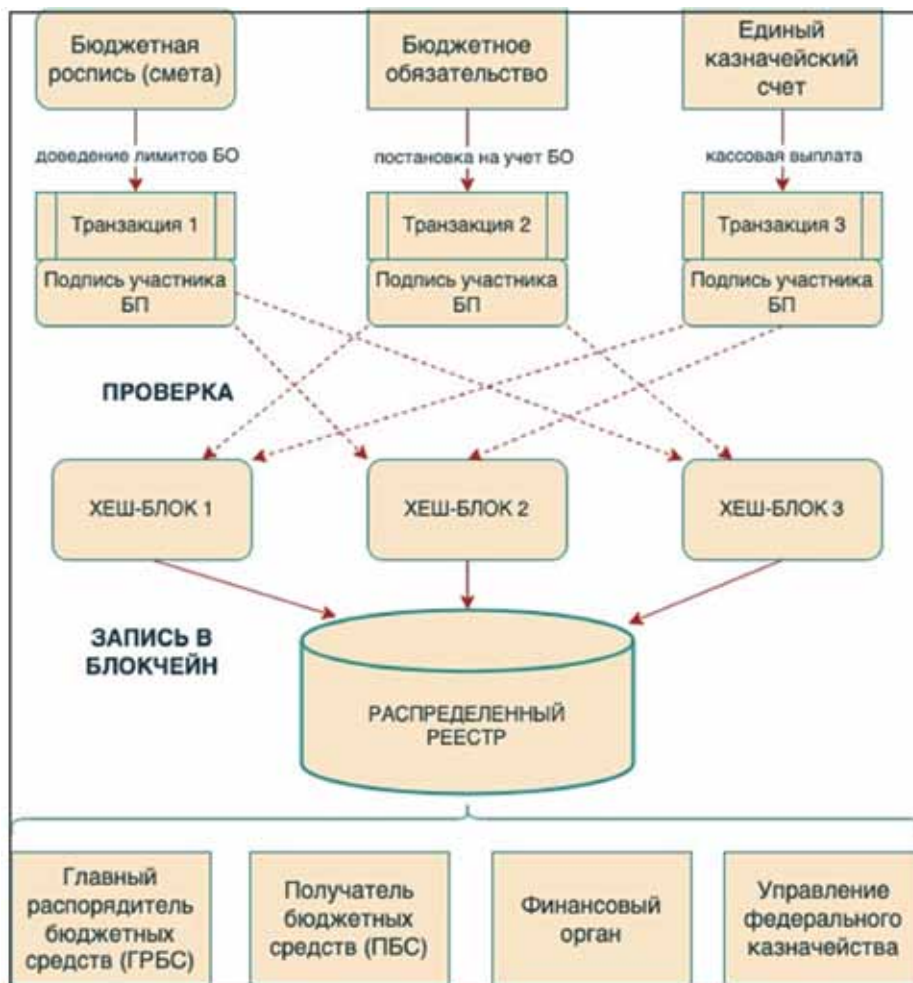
Бюджетная роспись (смета)

Бюджетное обязательство

Единый казначейский счет

доведение лимитов БО

постановка на учет БО

кассовая выплата

Транзакция 1

Подпись участника БП

Транзакция 2

Подпись участника БП

Транзакция 3

Подпись участника БП

ПРОВЕРКА

ХЕШ-БЛОК 1

ХЕШ-БЛОК 2

ХЕШ-БЛОК 3

ЗАПИСЬ В БЛОКЧЕЙН

РАСПРЕДЕЛЕННЫЙ РЕЕСТР

Главный распорядитель бюджетных средств (ГРБС)

Получатель бюджетных средств (ПБС)

Финансовый орган

Управление федерального казначейства